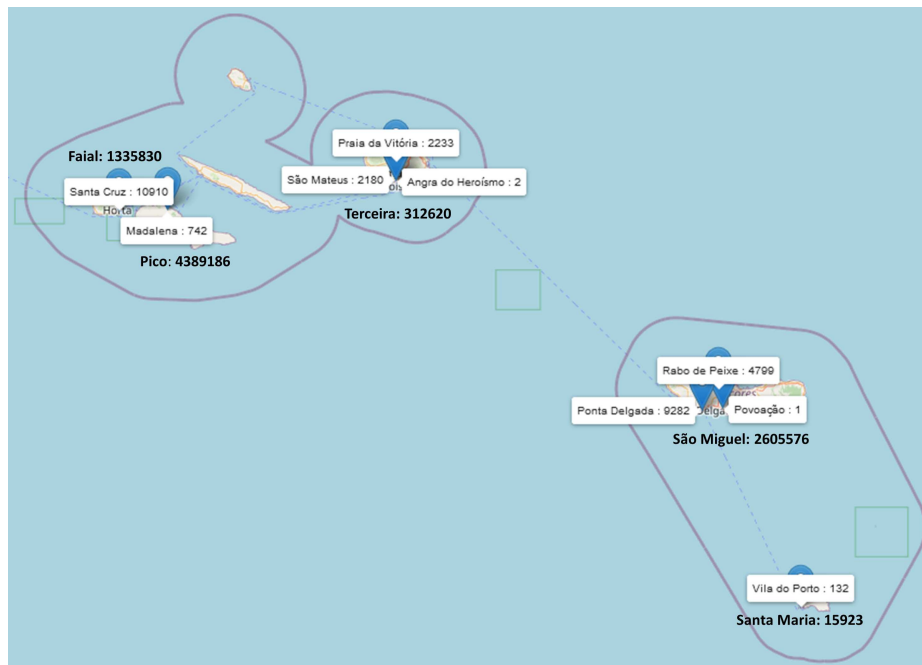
Faial: 1335830

Santa Cruz : 10910

Horta

Madalena : 742

Pico: 4389186

Praia da Vitória : 2233

São Mateus : 2180

Angra do Heroísmo : 2

Terceira: 312620

Rabo de Peixe : 4799

Ponta Delgada : 9282

Povoação : 1

São Miguel: 2605576

Vila do Porto : 132

Santa Maria: 15923